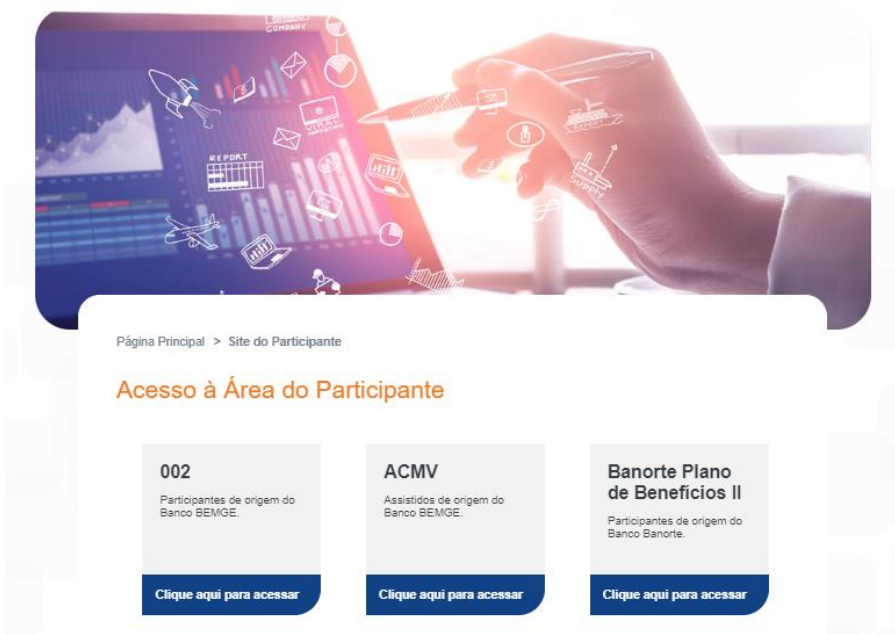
COMPANY

REPORT

Página Principal > Site do Participante

Acesso à Área do Participante

002

Participantes de origem do Banco BEMGE.

Clique aqui para acessar

ACMV

Assistidos de origem do Banco BEMGE.

Clique aqui para acessar

Banorte Plano de Benefícios II

Participantes de origem do Banco Banorte.

Clique aqui para acessar